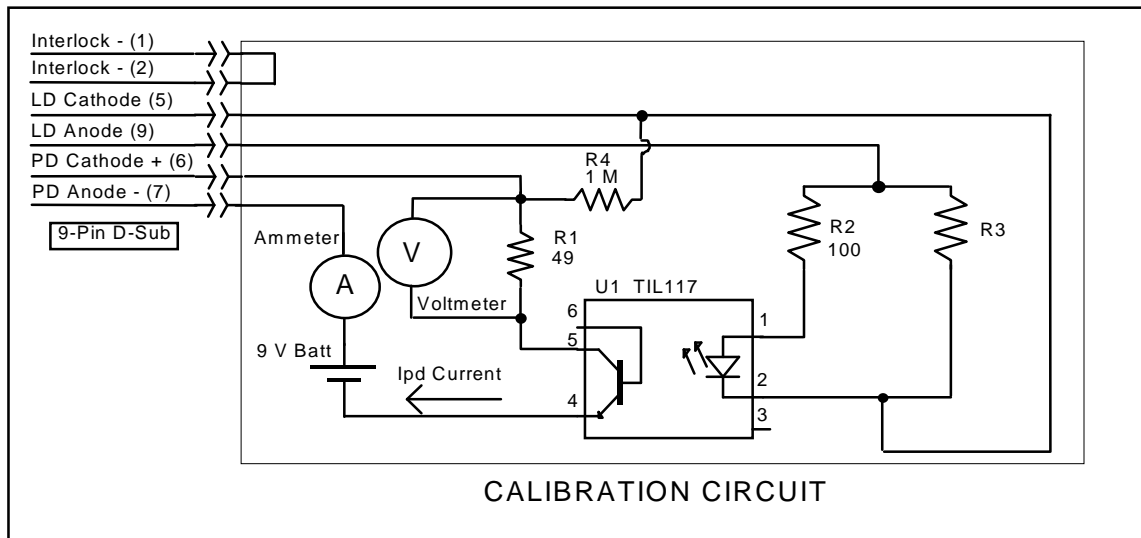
Interlock - (1)
Interlock - (2)
LD Cathode (5)
LD Anode (9)
PD Cathode + (6)
PD Anode - (7)
9-Pin D-Sub

R4
1 M

Ammeter
V
R1
49
A
Voltmeter

R2
100
R3

U1 TIL117
6
5
4
1
2
3

9 V Batt
Ipd Current

CALIBRATION CIRCUIT